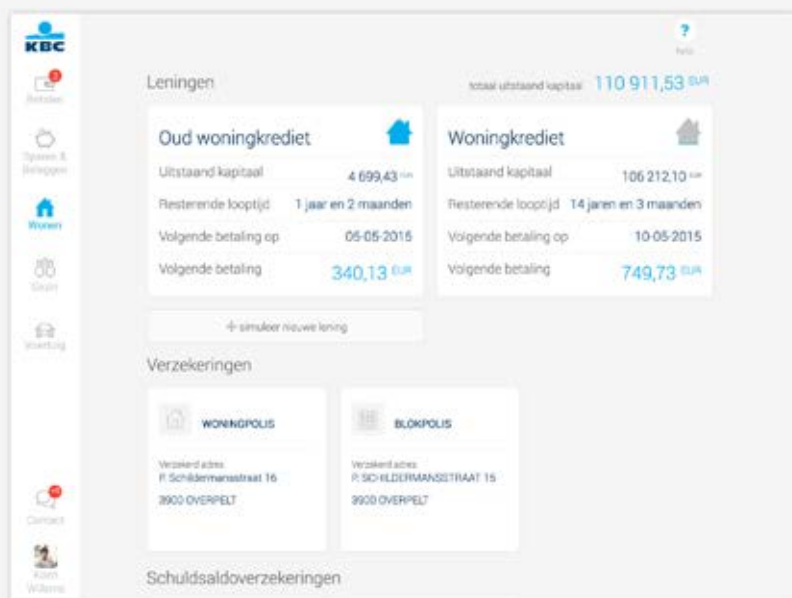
KBC

3
Betalen

Sparen & Beleggen

Wonen

Gezin

Voertuig

Contact

Koen Willems

?
help

Leningen

totaal uitstaand kapitaal 110 911,53 EUR

Oud woningkrediet

| | |
|---|---|
| Uitstaand kapitaal | 4 699,43 EUR |
| Resterende looptijd | 1 jaar en 2 maanden |
| Volgende betaling op | 05-05-2015 |
| Volgende betaling | 340,13 EUR |

Woningkrediet

| | |
|---|---|
| Uitstaand kapitaal | 106 212,10 EUR |
| Resterende looptijd | 14 jaren en 3 maanden |
| Volgende betaling op | 10-05-2015 |
| Volgende betaling | 749,73 EUR |

+ simuleer nieuwe lening

Verzekeringen

WONINGPOLIS

Verzekerd adres
P. Schildermansstraat 16
3900 OVERPELT

BLOKPOLIS

Verzekerd adres
P. SCHILDERMANSSTRAAT 15
3900 OVERPELT

Schuldsaldoverzekeringen